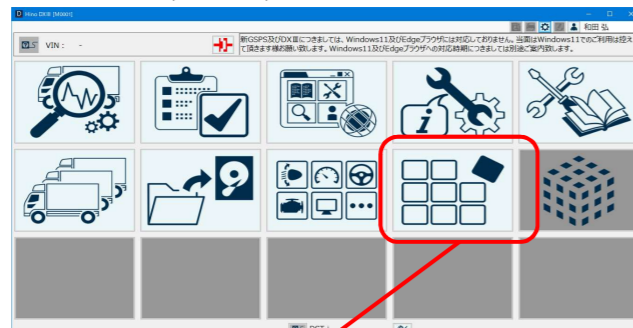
Hino DX III [M060]

和田 弘

VIN : -

新GSPS及びDX IIIにつきましては、Windows11及びEdgeブラウザには対応しておりません。当面はWindows11でのご利用は控えて頂きます様お願い致します。Windows11及びEdgeブラウザへの対応時期につきましては別途ご案内致します。

DST :